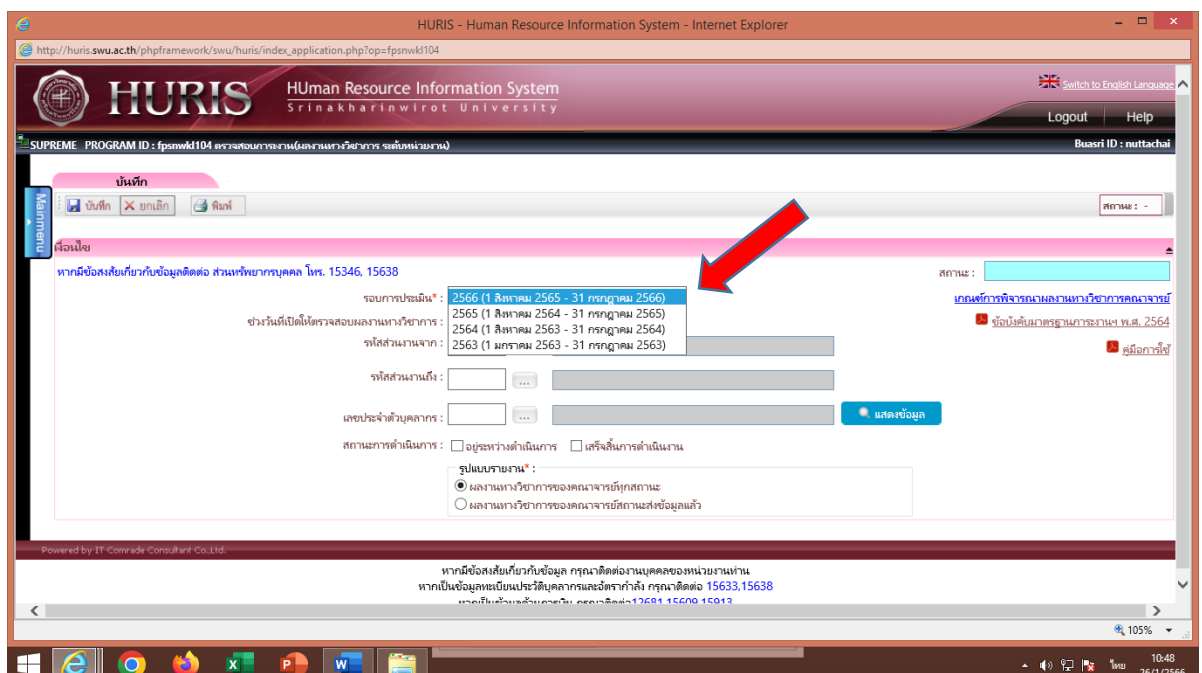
HURIS - Human Resource Information System - Internet Explorer

http://huris.swu.ac.th/phpframework/swu/huris/index_application.php?op=fpsnwkl104

HURIS

HUman Resource Information System
Srinakharinwirot University

Switch to English Language

Logout Help

SUPREME PROGRAM ID : fpsnwkl104 ตรวจสอบภาระงาน(ผลงานทางวิชาการ ระดับหน่วยงาน)

Buasri ID : nuttachai

บันทึก

Mainmenu

บันทึก ยกเลิก พิมพ์

สถานะ : -

เงื่อนไข

หากมีข้อสงสัยเกี่ยวกับข้อมูลติดต่อ ส่วนทรัพยากรบุคคล โทร. 15346, 15638

สถานะ :

รอบการประเมิน* :

2566 (1 สิงหาคม 2565 - 31 กรกฎาคม 2566)
2565 (1 สิงหาคม 2564 - 31 กรกฎาคม 2565)
2564 (1 สิงหาคม 2563 - 31 กรกฎาคม 2564)
2563 (1 มกราคม 2563 - 31 กรกฎาคม 2563)

เกณฑ์การพิจารณาผลงานทางวิชาการคณาจารย์

ช่วงวันที่เปิดให้ตรวจสอบผลงานทางวิชาการ :

ข้อบังคับมาตรฐานภาระงานฯ พ.ศ. 2564

รหัสส่วนงานจาก :

คู่มือการใช้

รหัสส่วนงานถึง :

เลขประจำตัวบุคลากร :

แสดงข้อมูล

สถานะการดำเนินการ : อยู่ระหว่างดำเนินการ เสร็จสิ้นการดำเนินงาน

รูปแบบรายงาน* :

ผลงานทางวิชาการของคณาจารย์ทุกสถานะ
ผลงานทางวิชาการของคณาจารย์สถานะส่งข้อมูลแล้ว

Powered by IT Comrade Consultant Co.,Ltd.

หากมีข้อสงสัยเกี่ยวกับข้อมูล กรุณาติดต่องานบุคคลของหน่วยงานท่าน
หากเป็นข้อมูลทะเบียนประวัติบุคลากรและอัตรากำลัง กรุณาติดต่อ 15633,15638
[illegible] 12681,15609,15913

105%

ไทย 10:48
26/1/2566